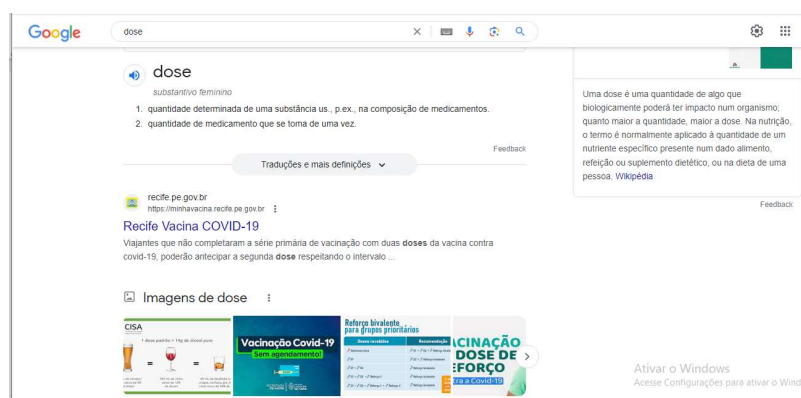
Google

dose

dose

substantivo feminino

1. quantidade determinada de uma substância us., p.ex., na composição de medicamentos.
2. quantidade de medicamento que se toma de uma vez.

Feedback

Traduções e mais definições

recife.pe.gov.br
https://minhavacina.recife.pe.gov.br

Recife Vacina COVID-19

Viajantes que não completaram a série primária de vacinação com duas doses da vacina contra covid-19, poderão antecipar a segunda dose respeitando o intervalo ...

Imagens de dose

CISA

1 dose padrão = 14g de álcool puro

Vacinação Covid-19
Sem agendamento!

Reforço bivalente para grupos prioritários

Dose bivalente | Recomendação

ACINAÇÃO
DOSE DE
REFORÇO
tra a Covid-19

Uma dose é uma quantidade de algo que biologicamente poderá ter impacto num organismo; quanto maior a quantidade, maior a dose. Na nutrição, o termo é normalmente aplicado à quantidade de um nutriente específico presente num dado alimento, refeição ou suplemento dietético, ou na dieta de uma pessoa. Wikipédia

Feedback

Ativar o Windows
Acesse Configurações para ativar o Wind